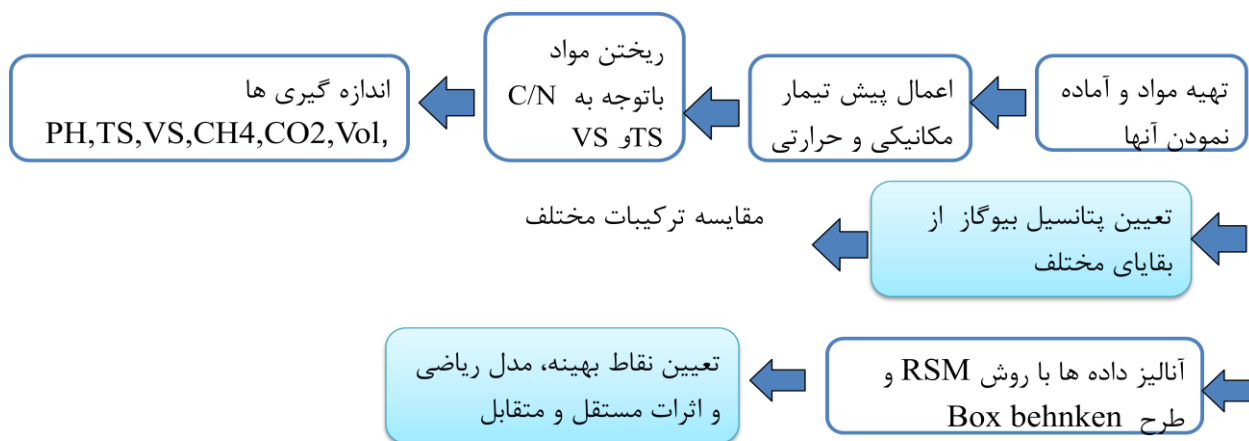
تهیه مواد و آماده نمودن آنها

اعمال پیش تیمار مکانیکی و حرارتی

ریختن مواد باتوجه به C/N و TS و VS

اندازه گیری ها
PH,TS,VS,CH4,CO2,Vol,

تعیین پتانسیل بیوگاز از بقایای مختلف

مقایسه ترکیبات مختلف

آنالیز داده ها با روش RSM و طرح Box behnken

تعیین نقاط بهینه، مدل ریاضی و اثرات مستقل و متقابل